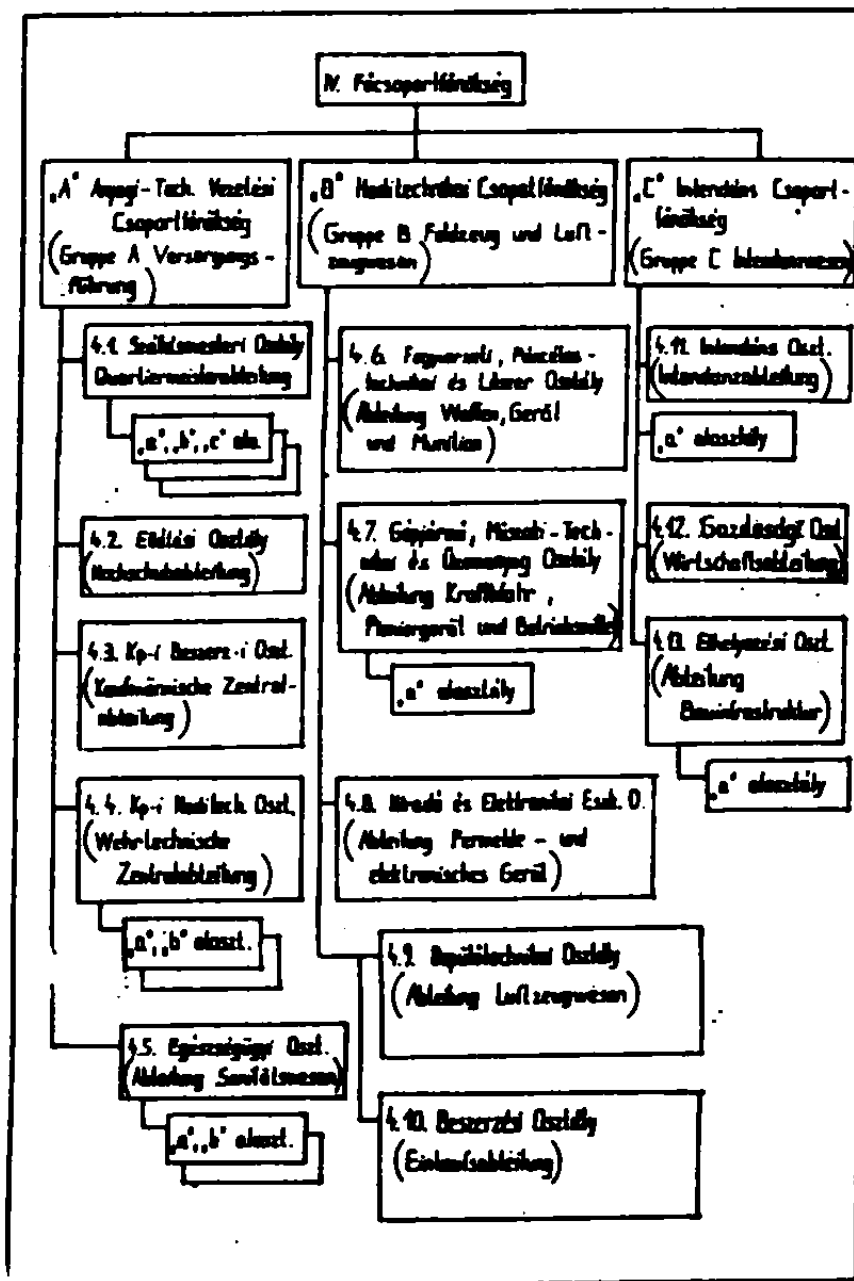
IV. Főcsoportfőnökség

„A" Anyagi-Tech. Vezetési Csoportfőnökség (Gruppe A Versorgungsführung)

4.1. Szállásmesteri Osztály Quartiermeisterabteilung

„a", „b", „c" alo.

4.2. Ellátási Osztály (Nachschubabteilung)

4.3. Kp-i Beszerz.-i Oszt. (Kaufmännische Zentralabteilung)

4.4. Kp-i Haditech. Oszt. (Wehrtechnische Zentralabteilung)

„a", „b" alosztl.

4.5. Egészségügyi Oszt. (Abteilung Sanitätswesen)

„a", „b" alosztl.

„B" Haditechnikai Csoportfőnökség (Gruppe B Feldzeug und Luftzeugwesen)

4.6. Fegyverzeti, Páncélostechnikai és Lőszer Osztály (Abteilung Waffen, Gerät und Munition)

4.7. Gépjármű, Műszaki-Technikai és Üzemanyag Osztály (Abteilung Kraftfahr, Pioniergerät und Betriebsstoffe)

„a" alosztály

4.8. Híradó és Elektronikai Eszk. O. (Abteilung Fernmelde- und elektronisches Gerät)

4.9. Repülőtechnikai Osztály (Abteilung Luftzeugwesen)

4.10. Beszerzési Osztály (Einkaufsabteilung)

„C" Intendáns Csoportfőnökség (Gruppe C Intendanzwesen)

4.11. Intendáns Oszt. (Intendanzabteilung)

„a" alosztály

4.12. Gazdasági Oszt. (Wirtschaftsabteilung)

4.13. Elhelyezési Oszt. (Abteilung Bauinfrastruktur)

„a" alosztály